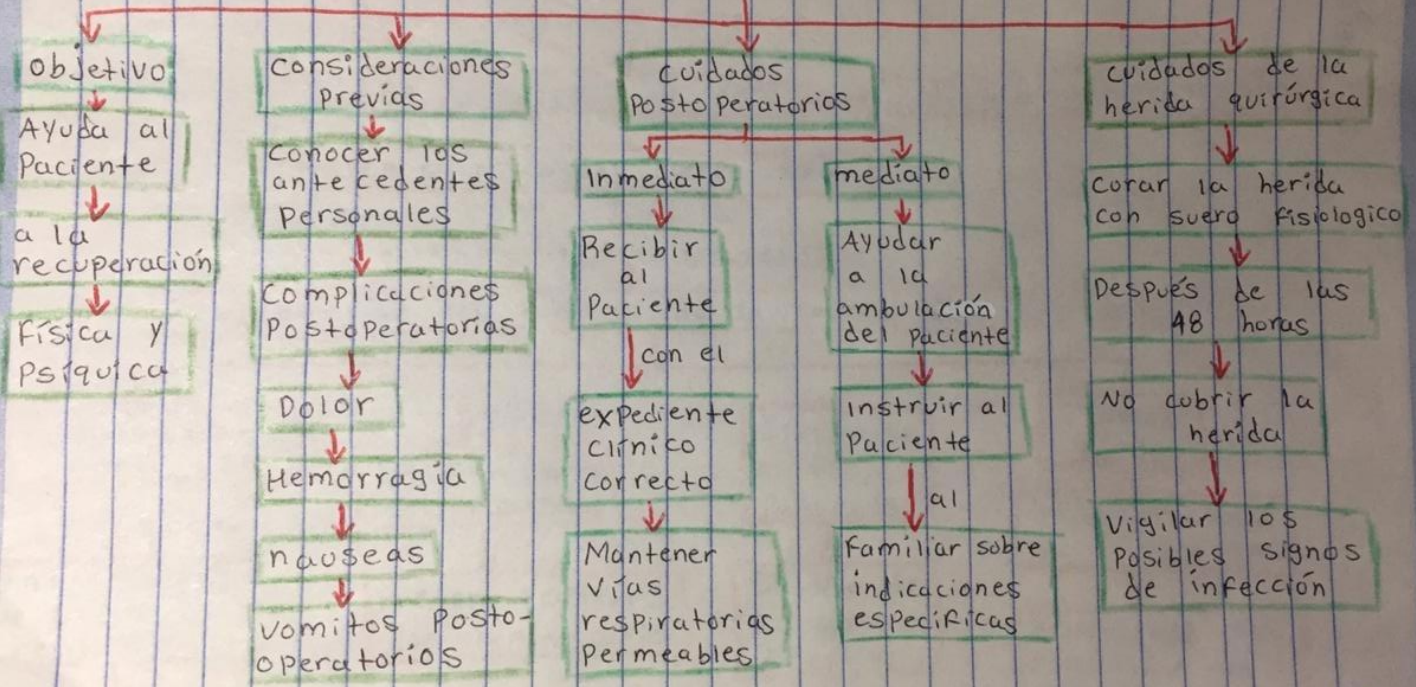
objetivo

Ayuda al Paciente

a la recuperación

Física y Psíquica

consideraciones previas

Conocer los antecedentes personales

Complicaciones Postoperatorias

Dolor

Hemorragia

nauseas

vomitos postoperatorios

cuidados Postoperatorios

Inmediato

Recibir al Paciente

con el

expediente clínico correcto

Mantener vías respiratorias Permeables

mediato

Ayudar a la ambulación del paciente

instruir al Paciente

al

Familiar sobre indicaciones especificas

cuidados de la herida quirúrgica

Curar la herida con suero fisiologico

Después de las 48 horas

No cubrir la herida

Vigilar los posibles signos de infección